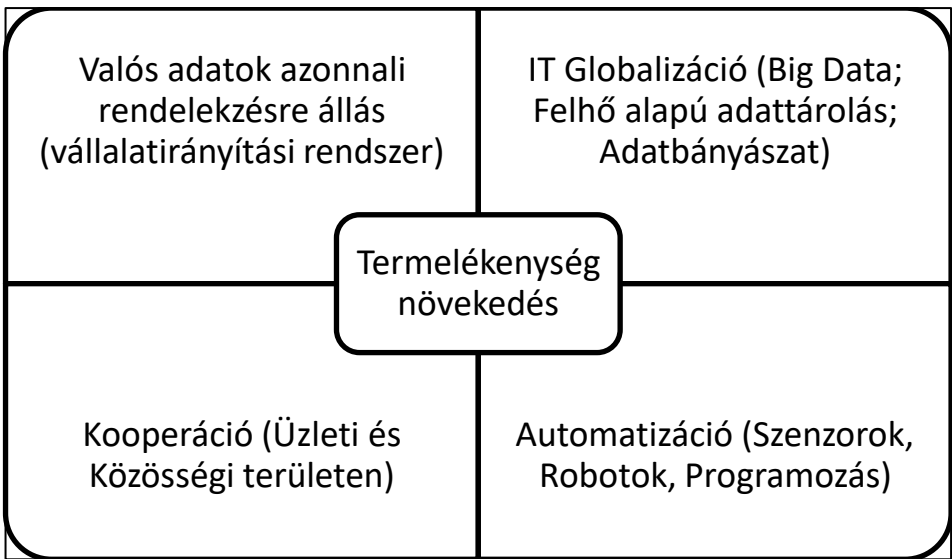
Valós adatok azonnali rendelekzésre állás (vállalatirányítási rendszer)

IT Globalizáció (Big Data; Felhő alapú adattárolás; Adatbányászat)

Termelékenység növekedés

Kooperáció (Üzleti és Közösségi területen)

Automatizáció (Szenzorok, Robotok, Programozás)